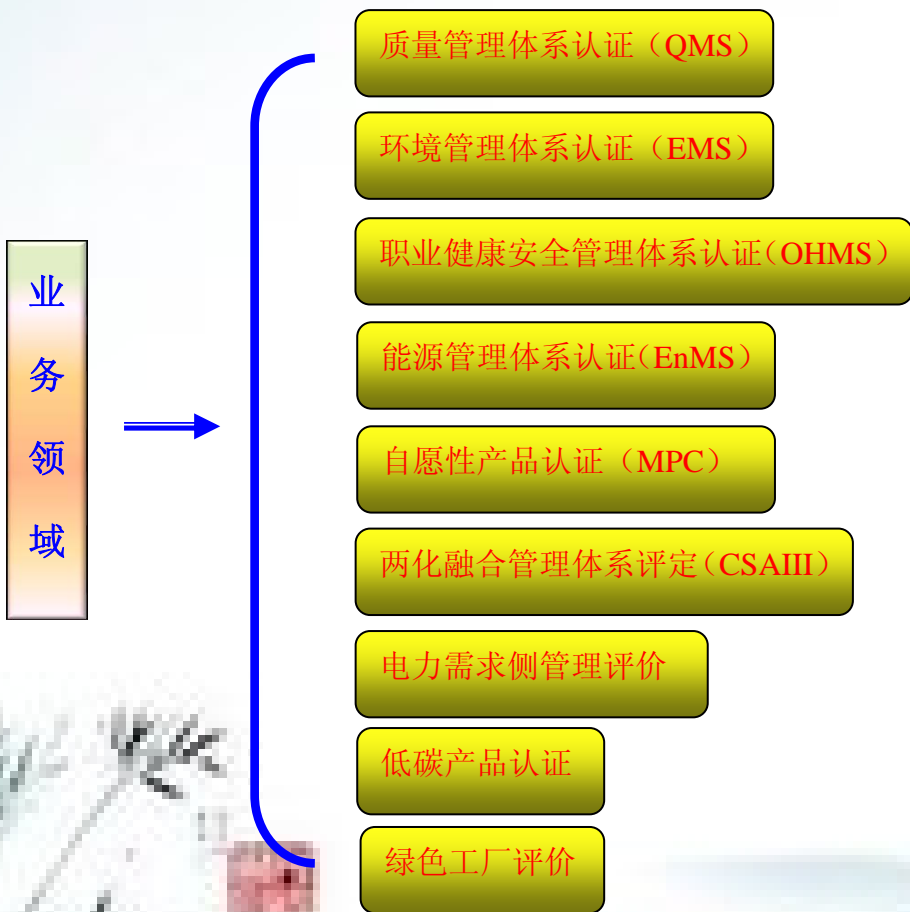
业务领域

质量管理体系认证（QMS）

环境管理体系认证（EMS）

职业健康安全管理体系认证（OHMS）

能源管理体系认证（EnMS）

自愿性产品认证（MPC）

两化融合管理体系评定（CSAIII）

电力需求侧管理评价

低碳产品认证

绿色工厂评价